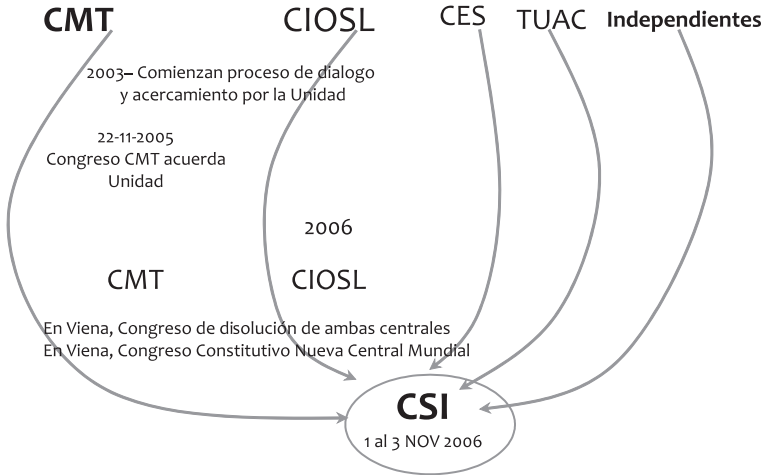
CMT CIOSL CES TUAC Independientes

2003– Comienzan proceso de dialogo y acercamiento por la Unidad

22-11-2005
Congreso CMT acuerda Unidad

2006

CMT CIOSL

En Viena, Congreso de disolución de ambas centrales
En Viena, Congreso Constitutivo Nueva Central Mundial

CSI
1 al 3 NOV 2006